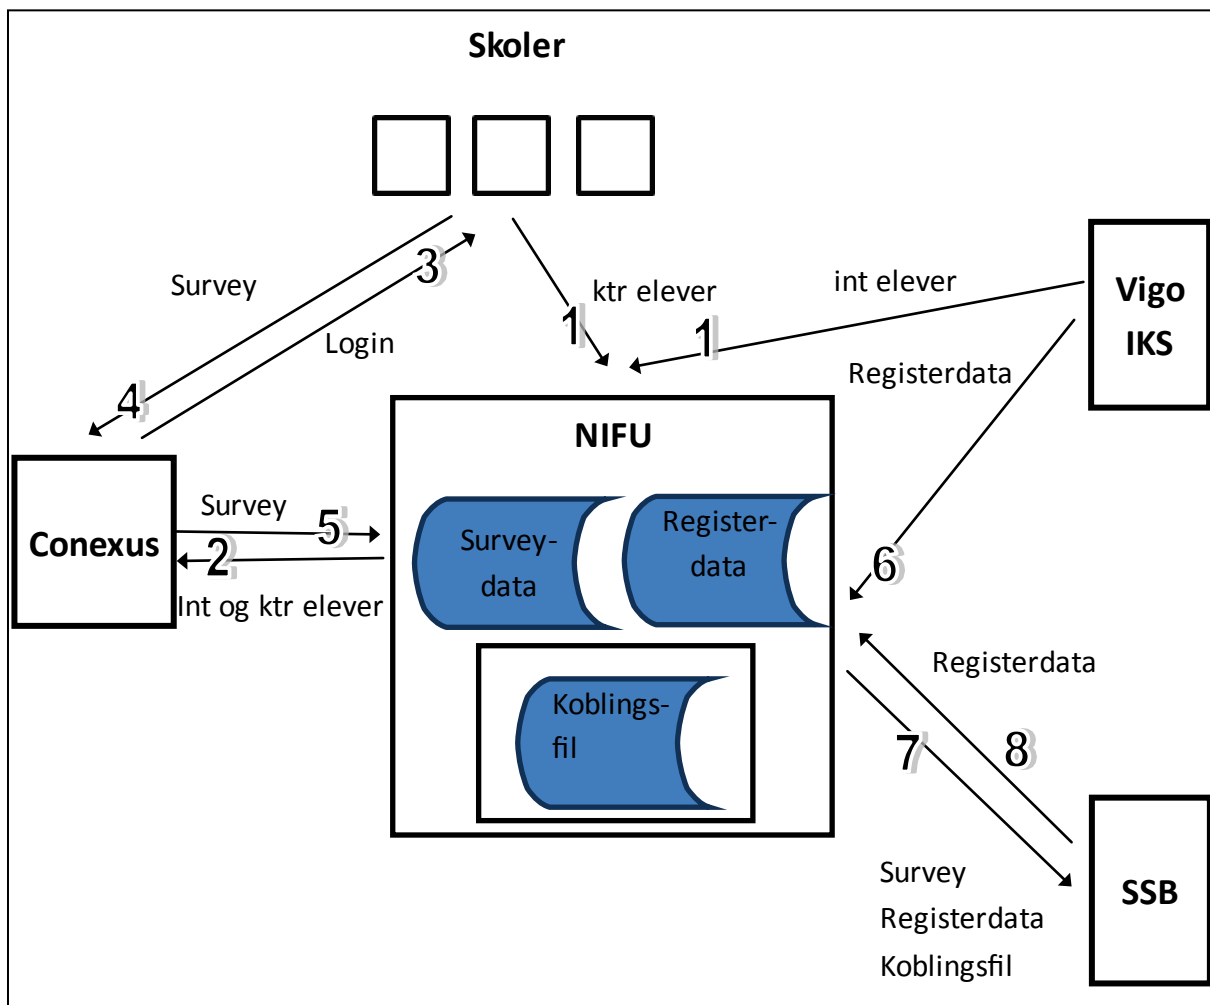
Skoler

Survey

3

Login

4

1

ktr elever

int elever

1

Vigo IKS

Registerdata

NIFU

Conexus

Survey

5

2

Int og ktr elever

Surveydata

Registerdata

6

Koblingsfil

Registerdata

7

8

Survey
Registerdata
Koblingsfil

SSB